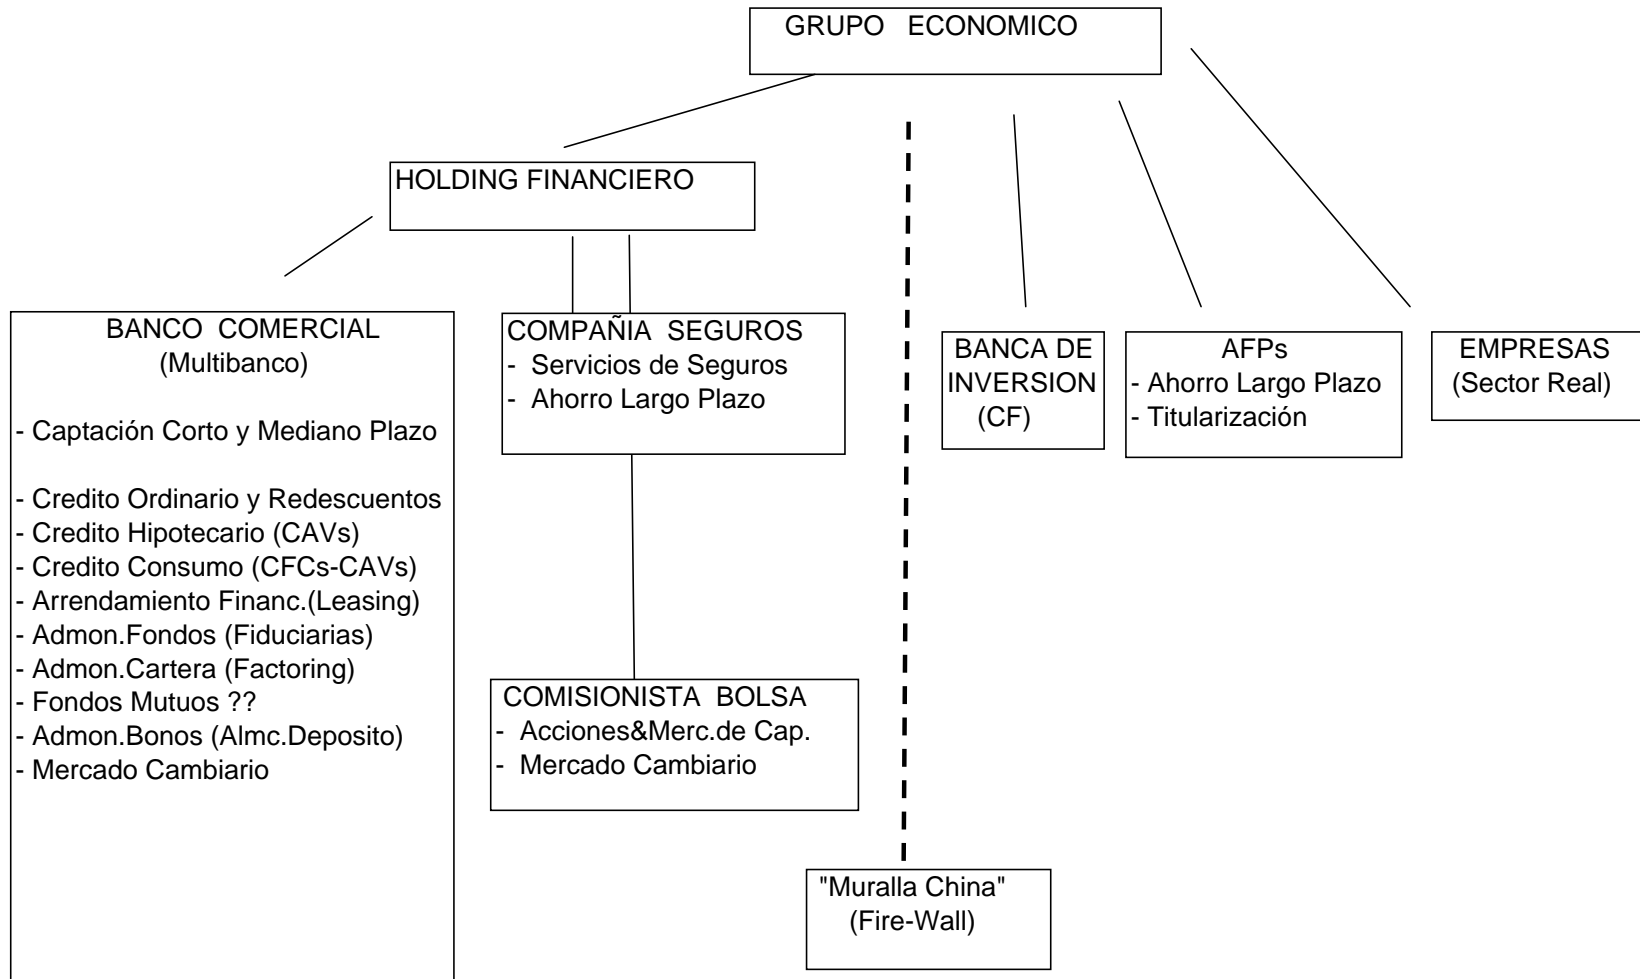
GRUPO ECONOMICO

HOLDING FINANCIERO

BANCO COMERCIAL
(Multibanco)

- Captación Corto y Mediano Plazo

- Credito Ordinario y Redescuentos
- Credito Hipotecario (CAVs)
- Credito Consumo (CFCs-CAVs)
- Arrendamiento Financ.(Leasing)
- Admon.Fondos (Fiduciarias)
- Admon.Cartera (Factoring)
- Fondos Mutuos ??
- Admon.Bonos (Almc.Deposito)
- Mercado Cambiario

COMPAÑIA SEGUROS
- Servicios de Seguros
- Ahorro Largo Plazo

COMISIONISTA BOLSA
- Acciones&Merc.de Cap.
- Mercado Cambiario

BANCA DE INVERSION
(CF)

AFPs
- Ahorro Largo Plazo
- Titularización

EMPRESAS
(Sector Real)

"Muralla China"
(Fire-Wall)